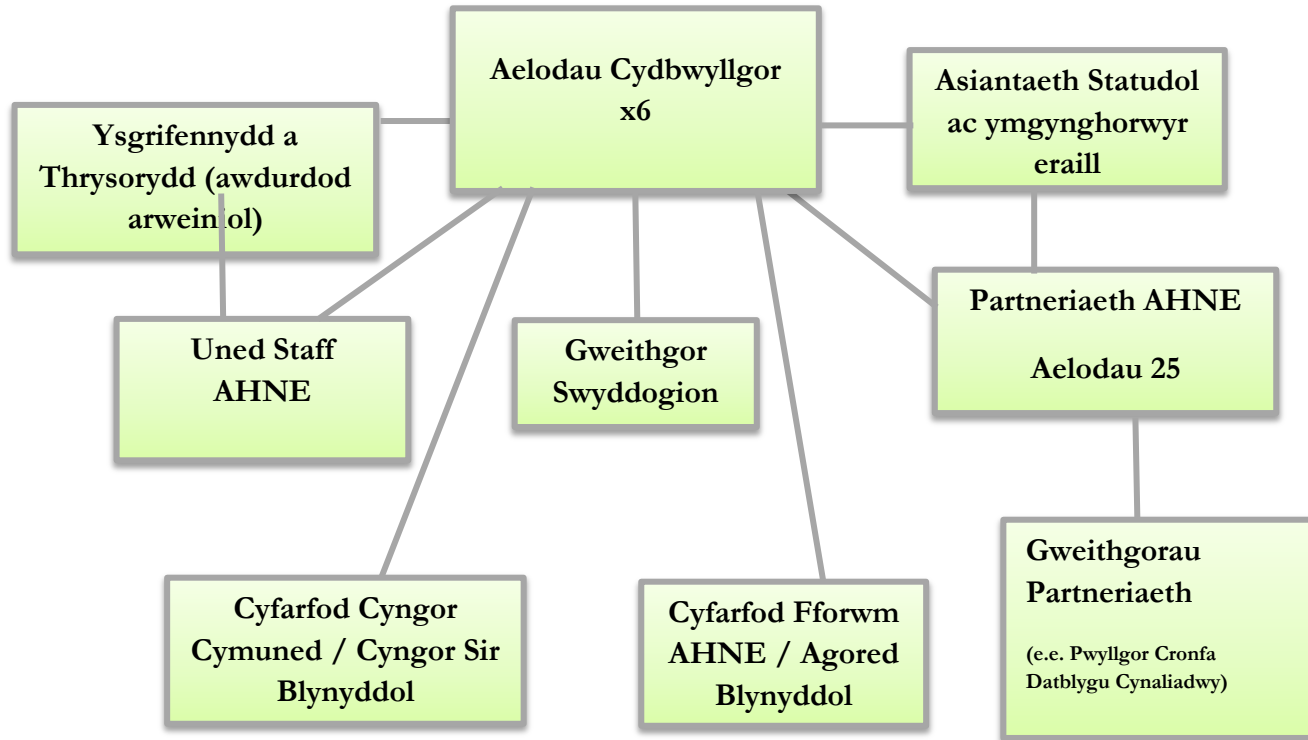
Aelodau Cydbwyllgor x6

Ysgrifennydd a Thrysorydd (awdurdod arweiniol)

Asiantaeth Statudol ac ymgynghorwyr eraill

Uned Staff AHNE

Gweithgor Swyddogion

Partneriaeth AHNE

Aelodau 25

Gweithgorau Partneriaeth

(e.e. Pwyllgor Cronfa Datblygu Cynaliadwy)

Cyfarfod Cyngor Cymuned / Cyngor Sir Blynyddol

Cyfarfod Fforwm AHNE / Agored Blynyddol